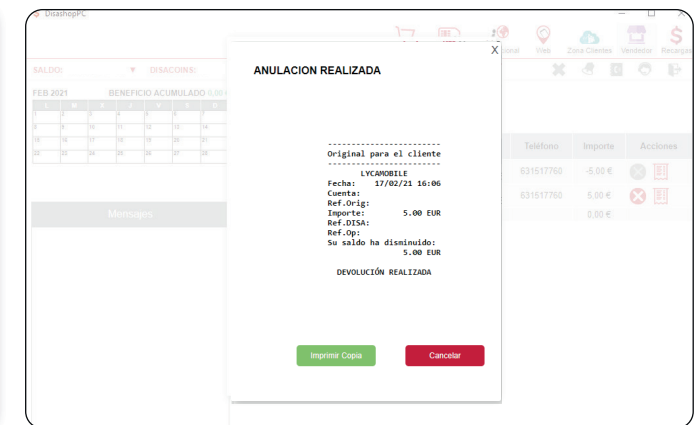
DisashopPC

X

ANULACION REALIZADA

------------------------
Original para el cliente
------------------------
LYCAMOBILE
Fecha: 17/02/21 16:06
Cuenta:
Ref.Orig:
Importe: 5.00 EUR
Ref.DISA:
Ref.Op:
Su saldo ha disminuido:
5.00 EUR

DEVOLUCIÓN REALIZADA

Imprimir Copia

Cancelar

SALDO:

DISACOINS:

FEB 2021

BENEFICIO ACUMULADO 0,00

Mensajes

Viaje

Zona Clientes

Vendedor

Recargas

Teléfono

Importe

Acciones

631617760

-5,00 €

631617760

5,00 €

0,00 €